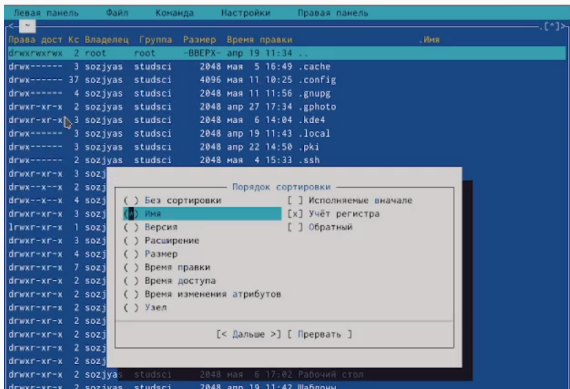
Левая панель Файл Команда Настройки Правая панель

.[^]>

Права дост Кс Владелец Группа Размер Время правки .Имя

drwxrwxrwx 2 root root -ВВЕРХ- апр 19 11:34 ..
drwx------ 3 sozjyas studsci 2048 мая 5 16:49 .cache
drwx------ 37 sozjyas studsci 4096 мая 11 10:25 .config
drwx------ 4 sozjyas studsci 2048 мая 11 11:56 .gnupg
drwxr-xr-x 2 sozjyas studsci 2048 апр 27 17:34 .gphoto
drwxr-xr-x 3 sozjyas studsci 2048 мая 6 14:04 .kde4
drwx------ 3 sozjyas studsci 2048 апр 19 11:43 .local
drwx------ 3 sozjyas studsci 2048 апр 22 14:50 .pki
drwx------ 2 sozjyas studsci 2048 мая 4 15:33 .ssh
drwxr-xr-x 3 sozj
drwx--x--x 2 sozj
drwx--x--x 4 sozj
drwxr-xr-x 3 sozj
lrwxr-xr-x 1 sozj
drwxr-xr-x 3 sozj
drwxr-xr-x 4 sozj
drwxr-xr-x 3 sozj
drwxr-xr-x 2 sozj
drwxr-xr-x 2 sozj
drwxr-xr-x 2 sozj
drwxr-xr-x 2 sozj
drwxr-xr-x 2 sozj
drwxr-xr-x 2 sozj
drwxr-xr-x 2 sozjyas studsci 2048 мая 6 17:02 Рабочий стол
drwxr-xr-x 2 sozjyas studsci 2048 апр 19 11:42 Шаблоны

Порядок сортировки

( ) Без сортировки
(•) Имя
( ) Версия
( ) Расширение
( ) Размер
( ) Время правки
( ) Время доступа
( ) Время изменения атрибутов
( ) Узел

[ ] Исполняемые вначале
[x] Учёт регистра
[ ] Обратный

[< Дальше >] [ Прервать ]